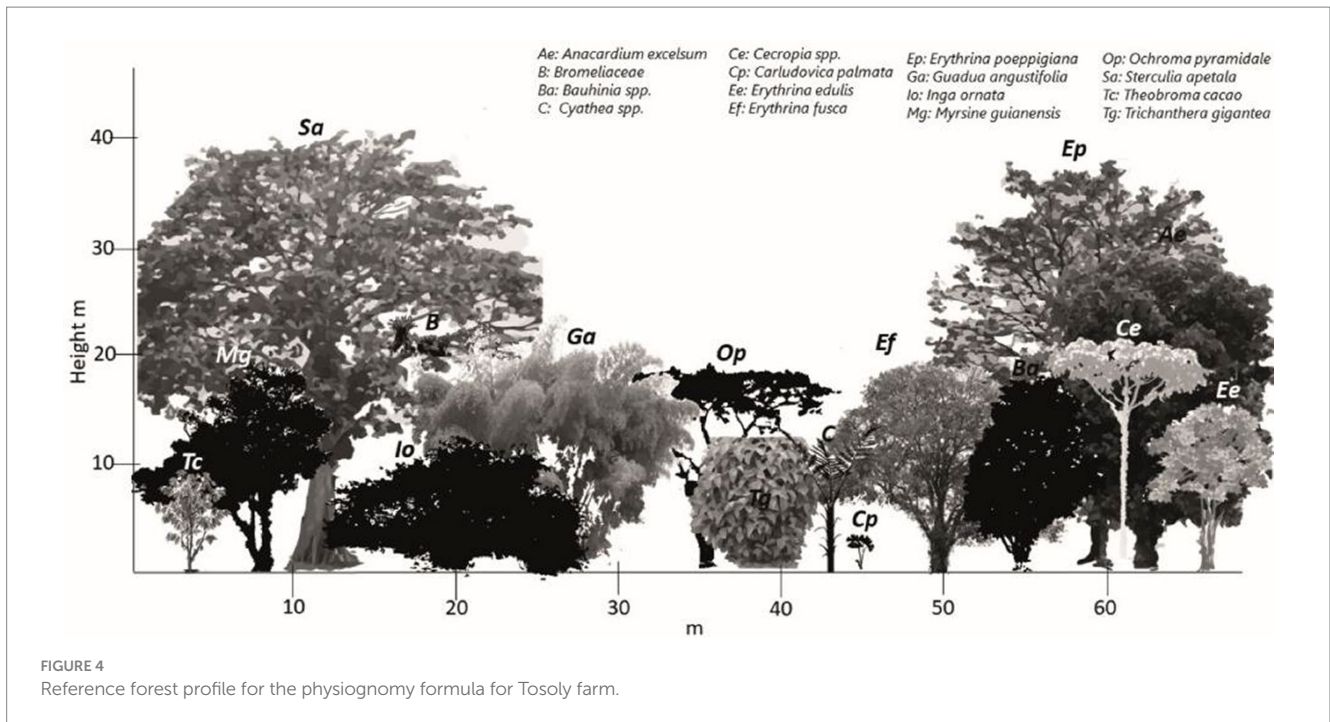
Ae: Anacardium excelsum
B: Bromeliaceae
Ba: Bauhinia spp.
C: Cyathea spp.

Ce: Cecropia spp.
Cp: Carludovica palmata
Ee: Erythrina edulis
Ef: Erythrina fusca

Ep: Erythrina poeppigiana
Ga: Guadua angustifolia
Io: Inga ornata
Mg: Myrsine guianensis

Op: Ochroma pyramidale
Sa: Sterculia apetala
Tc: Theobroma cacao
Tg: Trichanthera gigantea

Height m

40
30
20
10

Sa
B
Mg
Tc
Io
Ga
Op
Tg
C
Cp
Ef
Ep
Ae
Ce
Ba
Ee

10
20
30
40
50
60
m

FIGURE 4
Reference forest profile for the physiognomy formula for Tosoly farm.